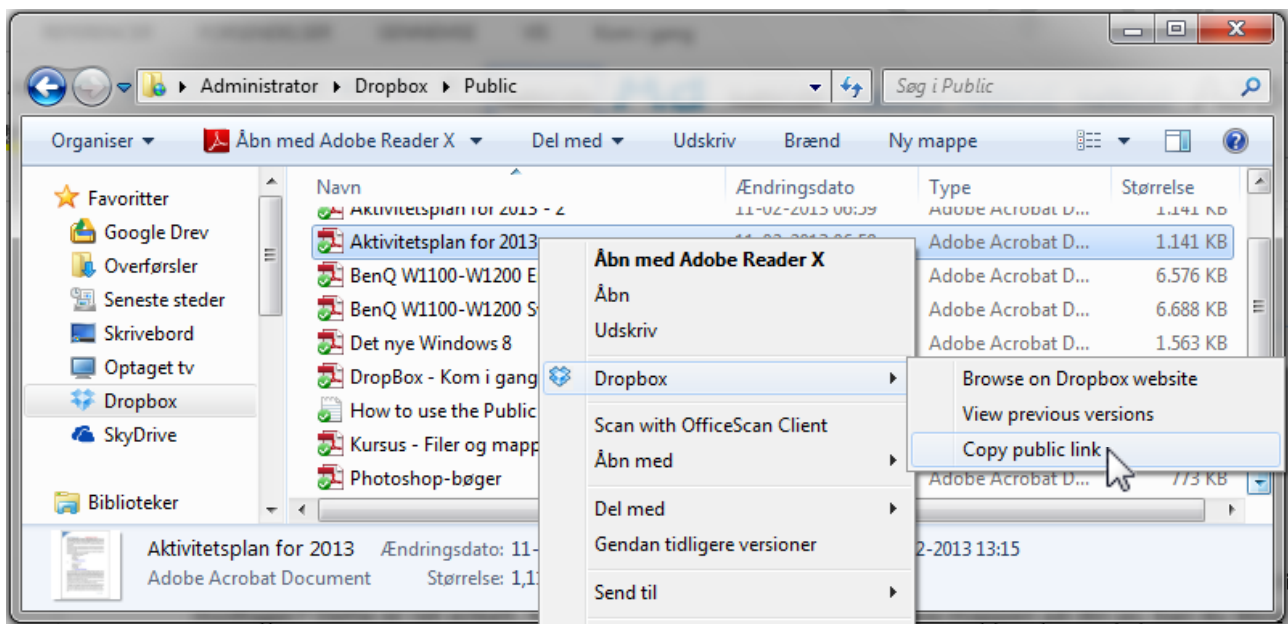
Administrator ▸ Dropbox ▸ Public

Søg i Public

Organiser ▾ Åbn med Adobe Reader X ▾ Del med ▾ Udskriv Brænd Ny mappe

Favoritter
Google Drev
Overførsler
Seneste steder
Skrivebord
Optaget tv
Dropbox
SkyDrive

Biblioteker

| Navn | Ændringsdato | Type | Størrelse |
|---|---|---|---|
| Aktivitetsplan for 2013 - 2 | 11-02-2013 06:59 | Adobe Acrobat D... | 1.141 KB |
| Aktivitetsplan for 2013 | 11-02-2013 06:5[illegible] | Adobe Acrobat D... | 1.141 KB |
| BenQ W1100-W1200 E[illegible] | | Adobe Acrobat D... | 6.576 KB |
| BenQ W1100-W1200 S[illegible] | | Adobe Acrobat D... | 6.688 KB |
| Det nye Windows 8 | | Adobe Acrobat D... | 1.563 KB |
| DropBox - Kom i gang | | | |
| How to use the Public | | | |
| Kursus - Filer og mapp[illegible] | | | |
| Photoshop-bøger | | Adobe Acrobat D... | 773 KB |

Åbn med Adobe Reader X
Åbn
Udskriv
Dropbox
Scan with OfficeScan Client
Åbn med
Del med
Gendan tidligere versioner
Send til

Browse on Dropbox website
View previous versions
Copy public link

Aktivitetsplan for 2013 Ændringsdato: 11-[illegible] 2-2013 13:15
Adobe Acrobat Document Størrelse: 1,1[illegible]